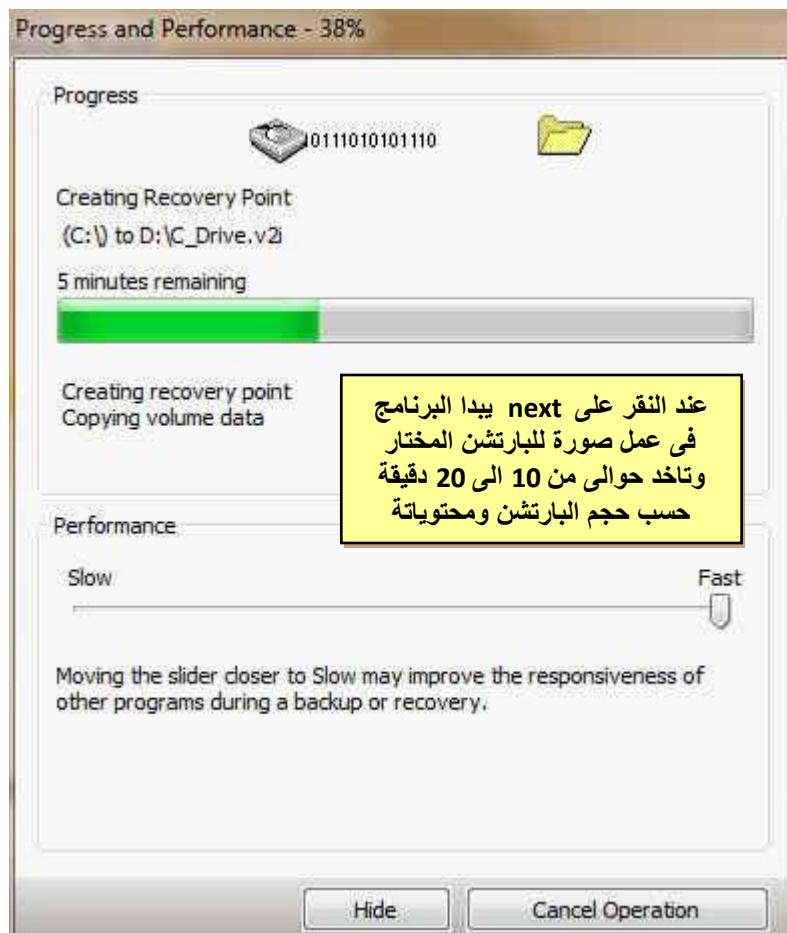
Progress and Performance - 38%

Progress

0111010101110

Creating Recovery Point
(C:\) to D:\C_Drive.v2i

5 minutes remaining

Creating recovery point
Copying volume data

عند النقر على next يبدا البرنامج فى عمل صورة للبارتشن المختار وتاخد حوالى من 10 الى 20 دقيقة حسب حجم البارتشن ومحتوياتة

Performance

Slow

Fast

Moving the slider closer to Slow may improve the responsiveness of other programs during a backup or recovery.

Hide

Cancel Operation